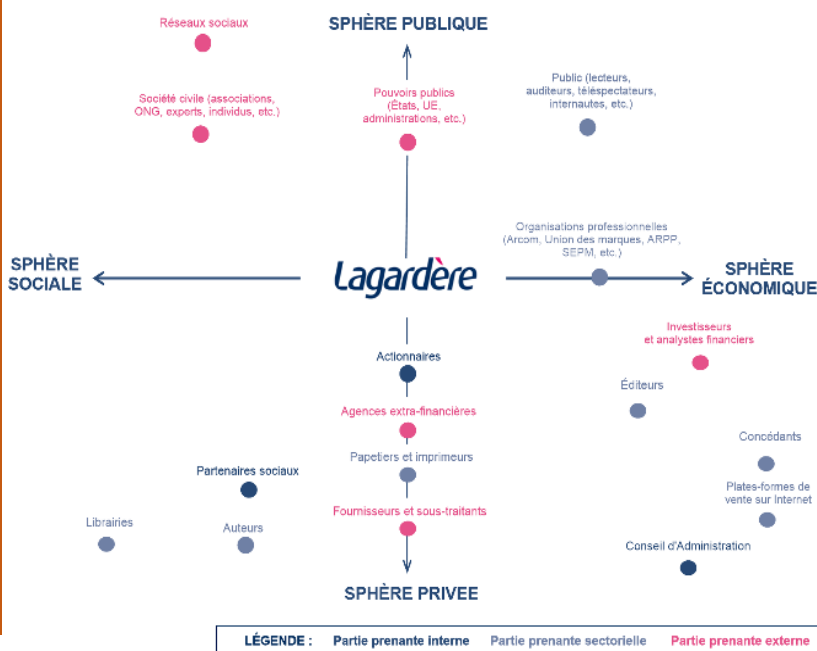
Réseaux sociaux

SPHÈRE PUBLIQUE

Société civile (associations, ONG, experts, individus, etc.)

Pouvoirs publics (États, UE, administrations, etc.)

Public (lecteurs, auditeurs, téléspectateurs, internautes, etc.)

Organisations professionnelles (Arcom, Union des marques, ARPP, SEPM, etc.)

SPHÈRE SOCIALE

Lagardère

SPHÈRE ÉCONOMIQUE

Investisseurs et analystes financiers

Actionnaires

Éditeurs

Agences extra-financières

Concédants

Papetiers et imprimeurs

Partenaires sociaux

Plates-formes de vente sur Internet

Librairies

Auteurs

Fournisseurs et sous-traitants

Conseil d'Administration

SPHÈRE PRIVEE

LÉGENDE : Partie prenante interne Partie prenante sectorielle Partie prenante externe